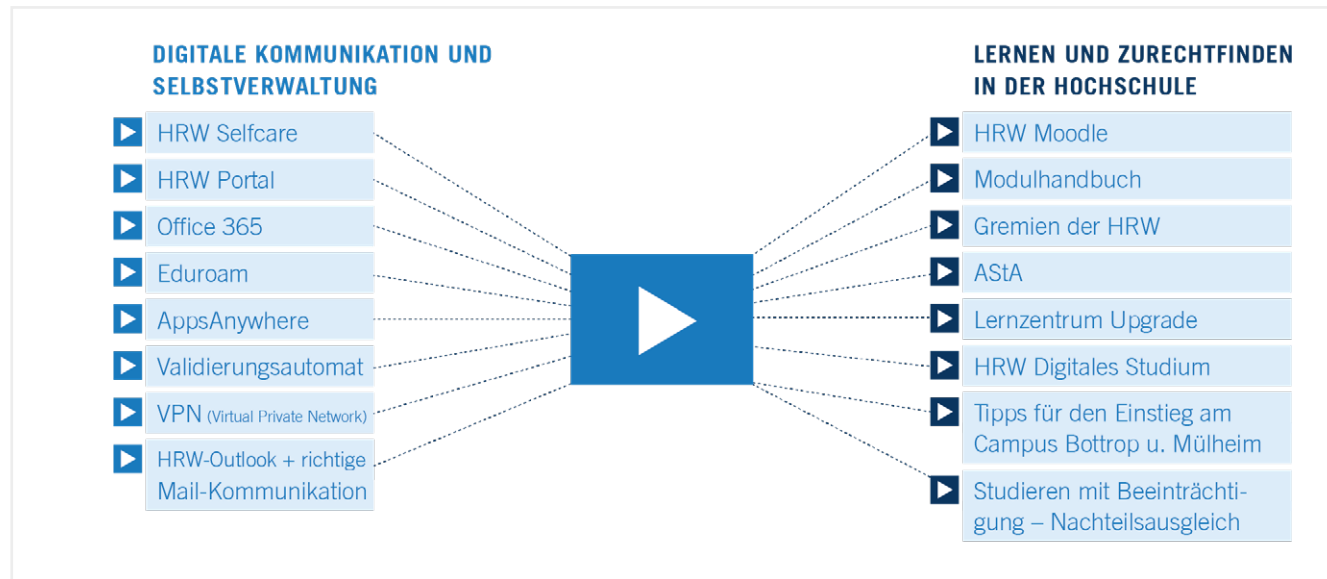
DIGITALE KOMMUNIKATION UND SELBSTVERWALTUNG

HRW Selfcare

HRW Portal

Office 365

Eduroam

AppsAnywhere

Validierungsautomat

VPN (Virtual Private Network)

HRW-Outlook + richtige Mail-Kommunikation

LERNEN UND ZURECHTFINDEN IN DER HOCHSCHULE

HRW Moodle

Modulhandbuch

Gremien der HRW

AStA

Lernzentrum Upgrade

HRW Digitales Studium

Tipps für den Einstieg am Campus Bottrop u. Mülheim

Studieren mit Beeinträchtigung – Nachteilsausgleich